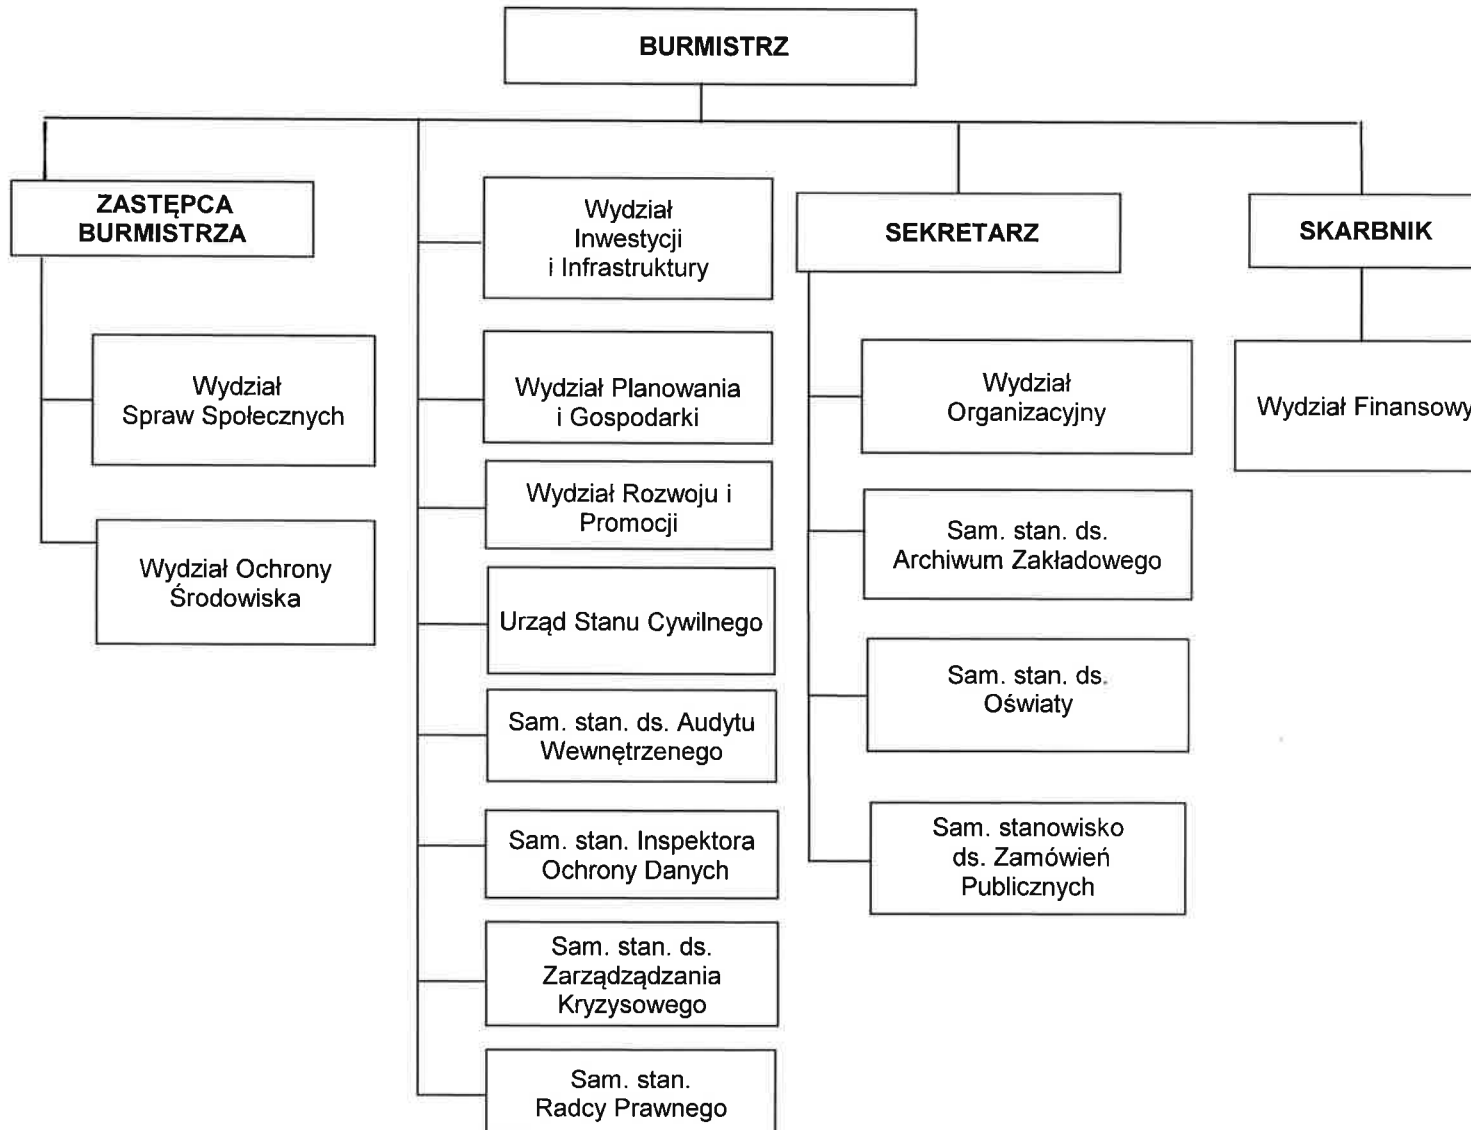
BURMISTRZ

ZASTĘPCA BURMISTRZA

Wydział Spraw Społecznych

Wydział Ochrony Środowiska

Wydział Inwestycji i Infrastruktury

Wydział Planowania i Gospodarki

Wydział Rozwoju i Promocji

Urząd Stanu Cywilnego

Sam. stan. ds. Audytu Wewnętrzenego

Sam. stan. Inspektora Ochrony Danych

Sam. stan. ds. Zarządzdzania Kryzysowego

Sam. stan. Radcy Prawnego

SEKRETARZ

Wydział Organizacyjny

Sam. stan. ds. Archiwum Zakładowego

Sam. stan. ds. Oświaty

Sam. stanowisko ds. Zamówień Publicznych

SKARBNIK

Wydział Finansowy